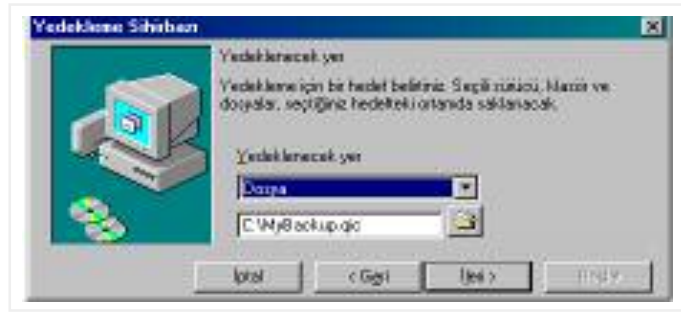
Yedekleme Sihirbazı

Yedeklenecek yer

Yedekleme için bir hedef belirtiniz. Seçili sürücü, klasör ve dosyalar, seçtiğiniz hedefteki ortamda saklanacak.

Yedeklenecek yer

Dosya

C:\MyBackup.qic

İptal

< Geri

İleri >

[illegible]